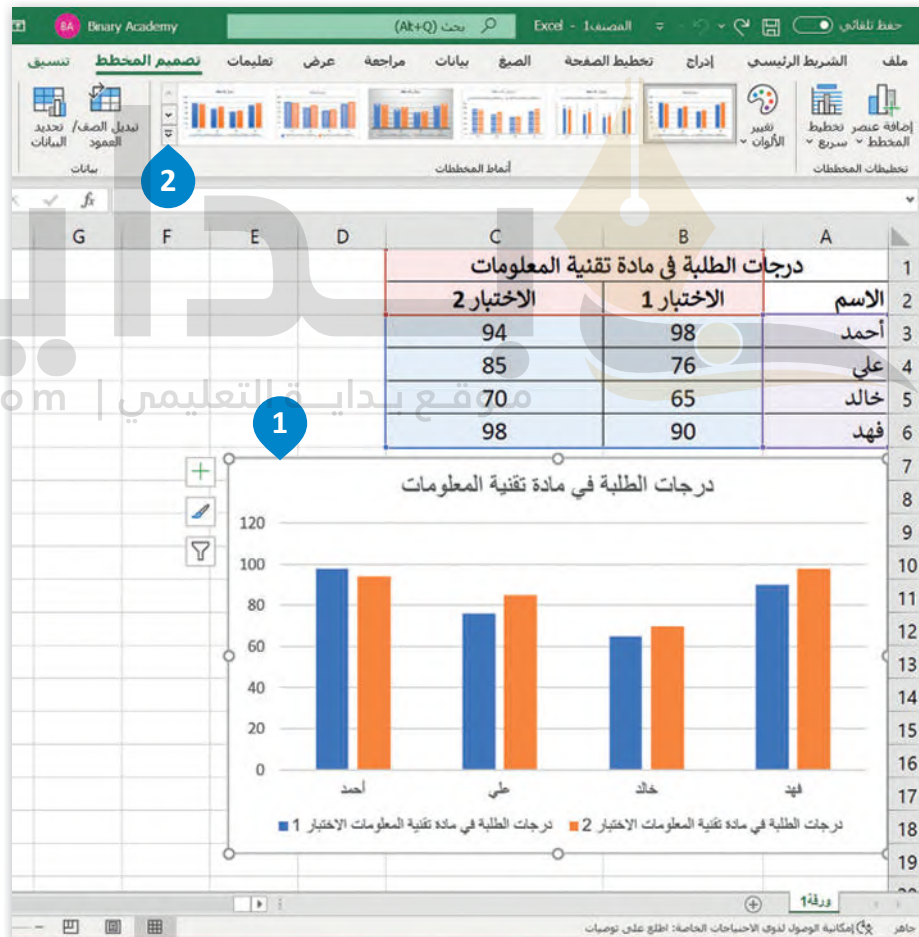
حفظ تلقائي المصنف1 - Excel بحث (Alt+Q) Binary Academy BA

ملف الشريط الرئيسي إدراج تخطيط الصفحة الصيغ بيانات مراجعة عرض تعليمات تصميم المخطط تنسيق

إضافة عنصر المخطط تخطيط سريع تغيير الألوان
تخطيطات المخططات أنماط المخططات
تبديل الصف/العمود تحديد البيانات
بيانات

2

| | A | B | C |
|---|---|---|---|
| 1 | درجات الطلبة في مادة تقنية المعلومات | | |
| 2 | الاسم | الاختبار 1 | الاختبار 2 |
| 3 | أحمد | 98 | 94 |
| 4 | علي | 76 | 85 |
| 5 | خالد | 65 | 70 |
| 6 | فهد | 90 | 98 |

1

درجات الطلبة في مادة تقنية المعلومات

120
100
80
60
40
20
0

أحمد علي خالد فهد

درجات الطلبة في مادة تقنية المعلومات الاختبار 1 درجات الطلبة في مادة تقنية المعلومات الاختبار 2

ورقة1

جاهز إمكانية الوصول لذوي الاحتياجات الخاصة: اطلع على توصيات

موقع بداية التعليمي | om